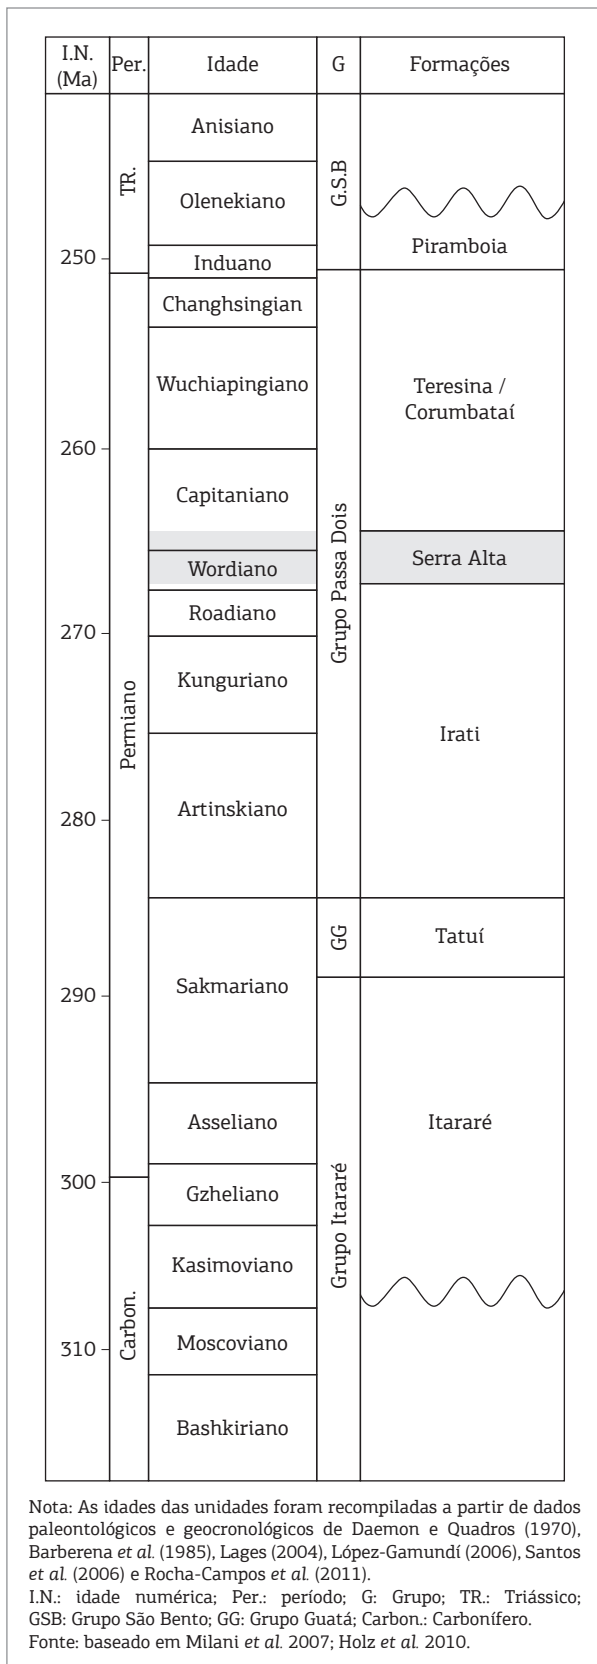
| I.N. (Ma) | Per. | Idade | G | Formações |
|---|---|---|---|---|
| | TR. | Anisiano | G.S.B | |
| | | Olenekiano | | |
| 250 | | Induano | | Piramboia |
| | Permiano | Changhsingian | Grupo Passa Dois | |
| | | Wuchiapingiano | | Teresina / Corumbataí |
| 260 | | Capitaniano | | |
| | | Wordiano | | Serra Alta |
| | | Roadiano | | |
| 270 | | Kunguriano | | Irati |
| | | Artinskiano | | |
| 280 | | | | |
| | | Sakmariano | GG | Tatuí |
| 290 | | | Grupo Itararé | Itararé |
| | | Asseliano | | |
| 300 | Carbon. | Gzheliano | | |
| | | Kasimoviano | | |
| 310 | | Moscoviano | | |
| | | Bashkiriano | | |

Nota: As idades das unidades foram recompiladas a partir de dados paleontológicos e geocronológicos de Daemon e Quadros (1970), Barberena *et al.* (1985), Lages (2004), López-Gamundí (2006), Santos *et al.* (2006) e Rocha-Campos *et al.* (2011).
I.N.: idade numérica; Per.: período; G: Grupo; TR.: Triássico; GSB: Grupo São Bento; GG: Grupo Guatá; Carbon.: Carbonífero.
Fonte: baseado em Milani *et al.* 2007; Holz *et al.* 2010.